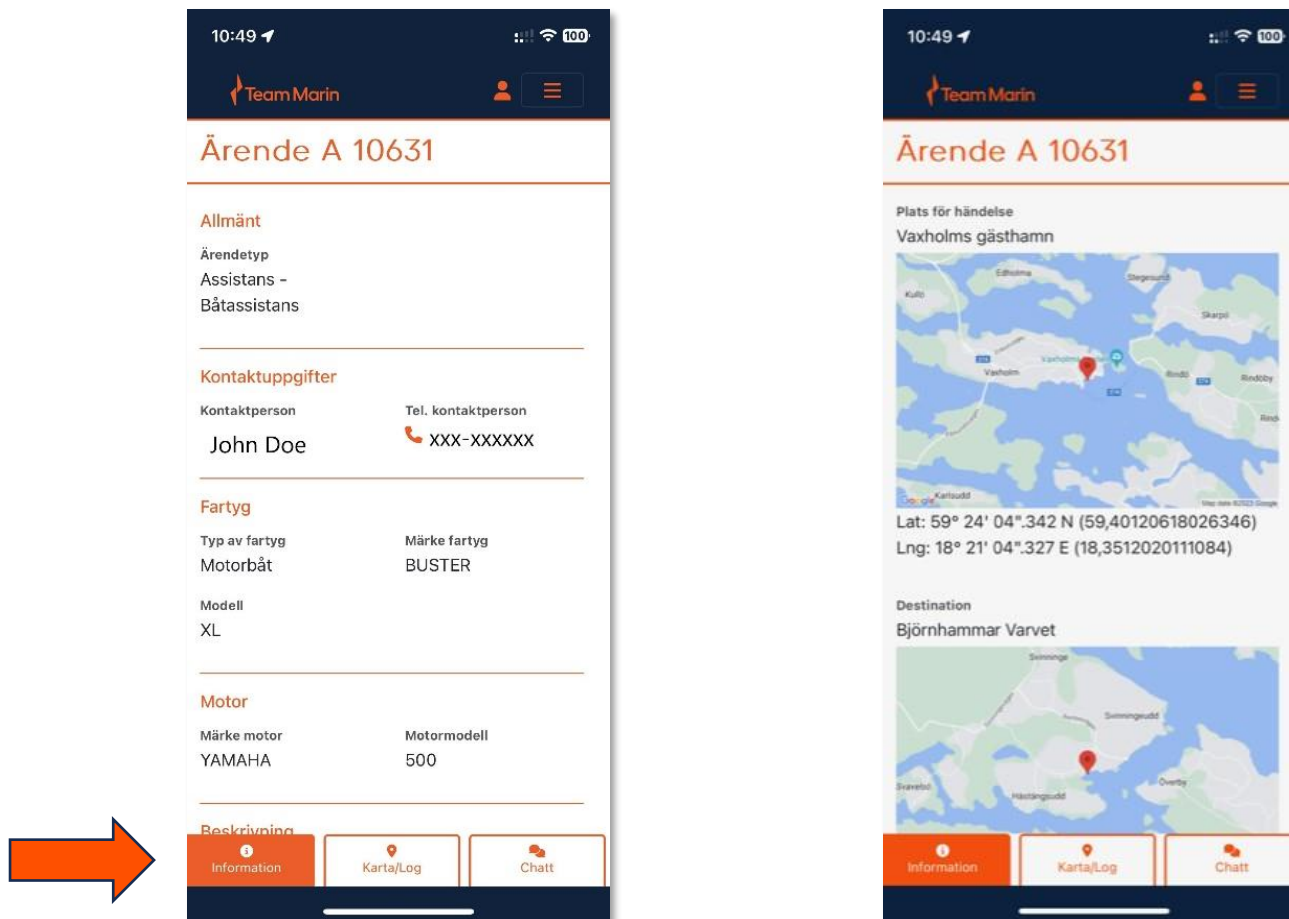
10:49

100

Team Marin

Ärende A 10631

Allmänt

Ärendetyp
Assistans - Båtassistans

Kontaktuppgifter

Kontaktperson
John Doe

Tel. kontaktperson
XXX-XXXXXX

Fartyg

Typ av fartyg
Motorbåt

Märke fartyg
BUSTER

Modell
XL

Motor

Märke motor
YAMAHA

Motormodell
500

Beskrivning

Information

Karta/Log

Chatt

10:49

100

Team Marin

Ärende A 10631

Plats för händelse
Vaxholms gästhamn

Edholma
Stegesund
Kullö
Skarpö
Vaxholm
Rindö
Rindöby
Karlsudd
Google

Lat: 59° 24' 04".342 N (59,40120618026346)
Lng: 18° 21' 04".327 E (18,3512020111084)

Destination
Björnhammar Varvet

Svinninge
Svinningeudd
Överby
Svavelsö
Håstängsudd

Information

Karta/Log

Chatt